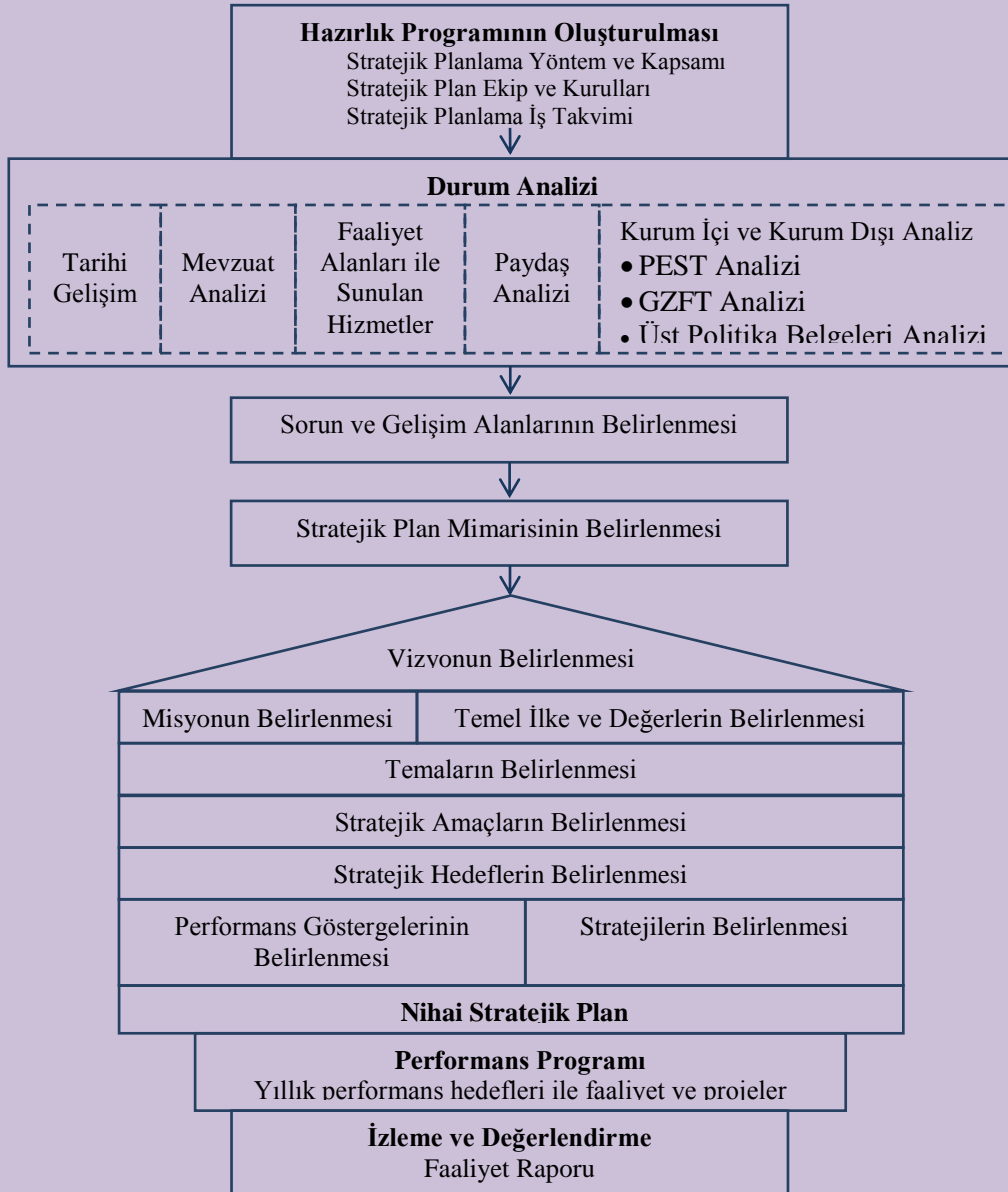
**Hazırlık Programının Oluşturulması**
Stratejik Planlama Yöntem ve Kapsamı
Stratejik Plan Ekip ve Kurulları
Stratejik Planlama İş Takvimi

**Durum Analizi**

Tarihi Gelişim

Mevzuat Analizi

Faaliyet Alanları ile Sunulan Hizmetler

Paydaş Analizi

Kurum İçi ve Kurum Dışı Analiz
- PEST Analizi
- GZFT Analizi
- Üst Politika Belgeleri Analizi

Sorun ve Gelişim Alanlarının Belirlenmesi

Stratejik Plan Mimarisinin Belirlenmesi

Vizyonun Belirlenmesi

Misyonun Belirlenmesi

Temel İlke ve Değerlerin Belirlenmesi

Temaların Belirlenmesi

Stratejik Amaçların Belirlenmesi

Stratejik Hedeflerin Belirlenmesi

Performans Göstergelerinin Belirlenmesi

Stratejilerin Belirlenmesi

**Nihai Stratejik Plan**

**Performans Programı**
Yıllık performans hedefleri ile faaliyet ve projeler

**İzleme ve Değerlendirme**
Faaliyet Raporu